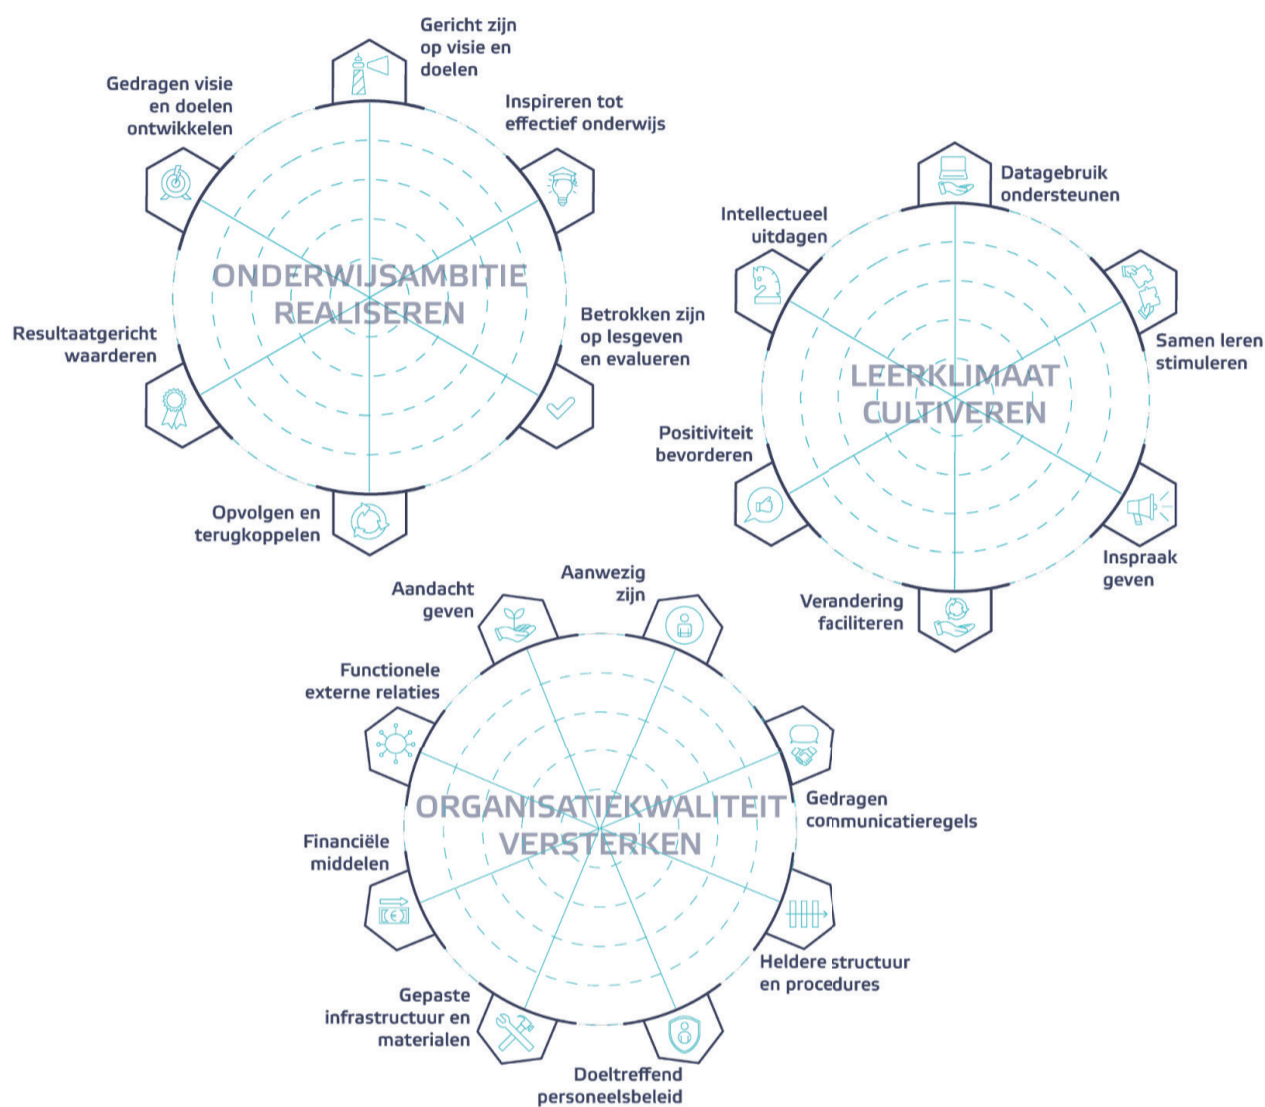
Gericht zijn op visie en doelen

Gedragen visie en doelen ontwikkelen

Inspireren tot effectief onderwijs

ONDERWIJSAMBITIE REALISEREN

Betrokken zijn op lesgeven en evalueren

Resultaatgericht waarderen

Opvolgen en terugkoppelen

Datagebruik ondersteunen

Intellectueel uitdagen

Samen leren stimuleren

LEERKLIMAAT CULTIVEREN

Positiviteit bevorderen

Inspraak geven

Verandering faciliteren

Aandacht geven

Aanwezig zijn

Functionele externe relaties

ORGANISATIEKWALITEIT VERSTERKEN

Gedragen communicatieregels

Financiële middelen

Heldere structuur en procedures

Gepaste infrastructuur en materialen

Doeltreffend personeelsbeleid